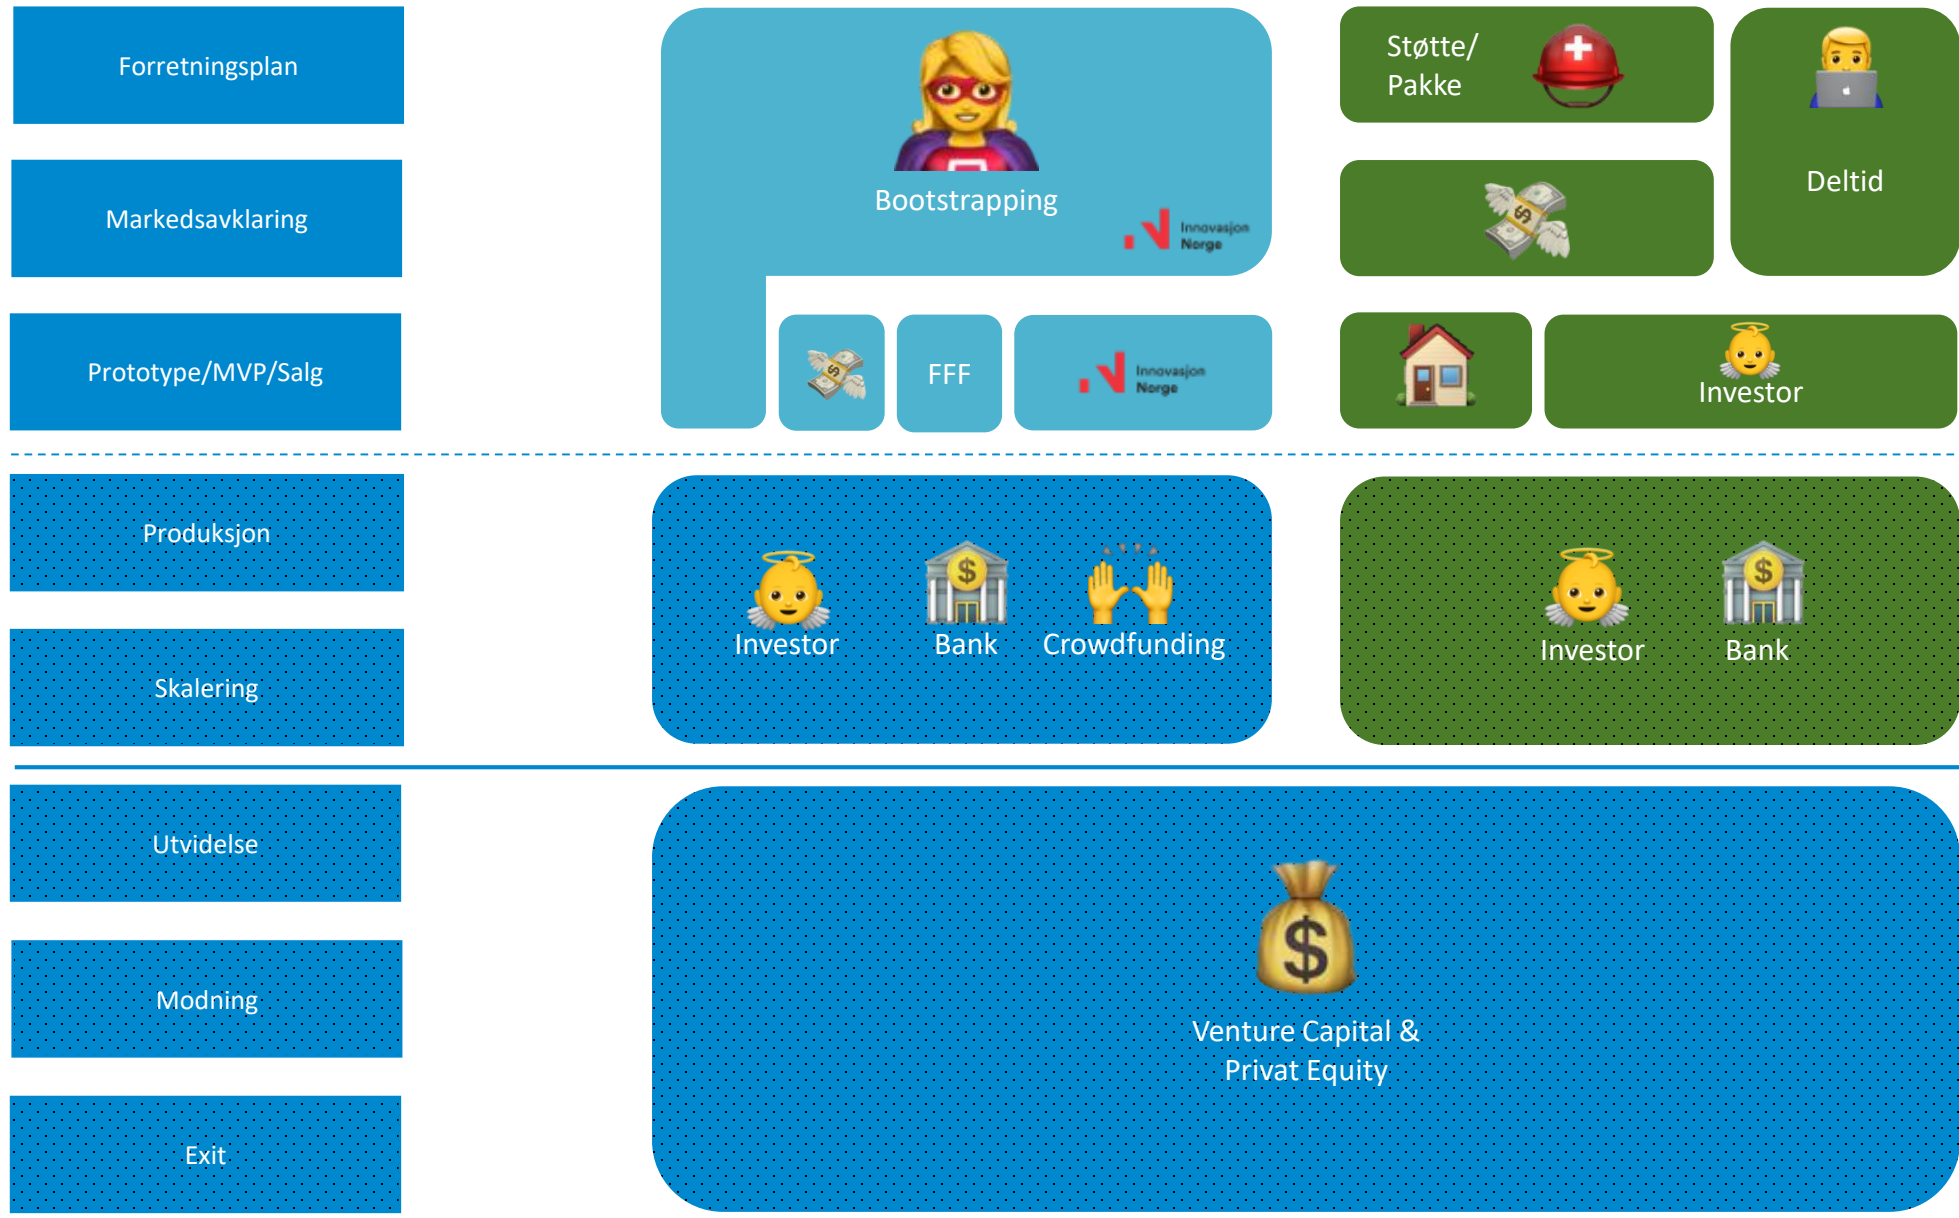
Forretningsplan

Markedsavklaring

Prototype/MVP/Salg

Bootstrapping

Innovasjon Norge

FFF

Innovasjon Norge

Støtte/ Pakke

Deltid

Investor

Produksjon

Skalering

Investor

Bank

Crowdfunding

Investor

Bank

Utvidelse

Modning

Exit

Venture Capital & Privat Equity